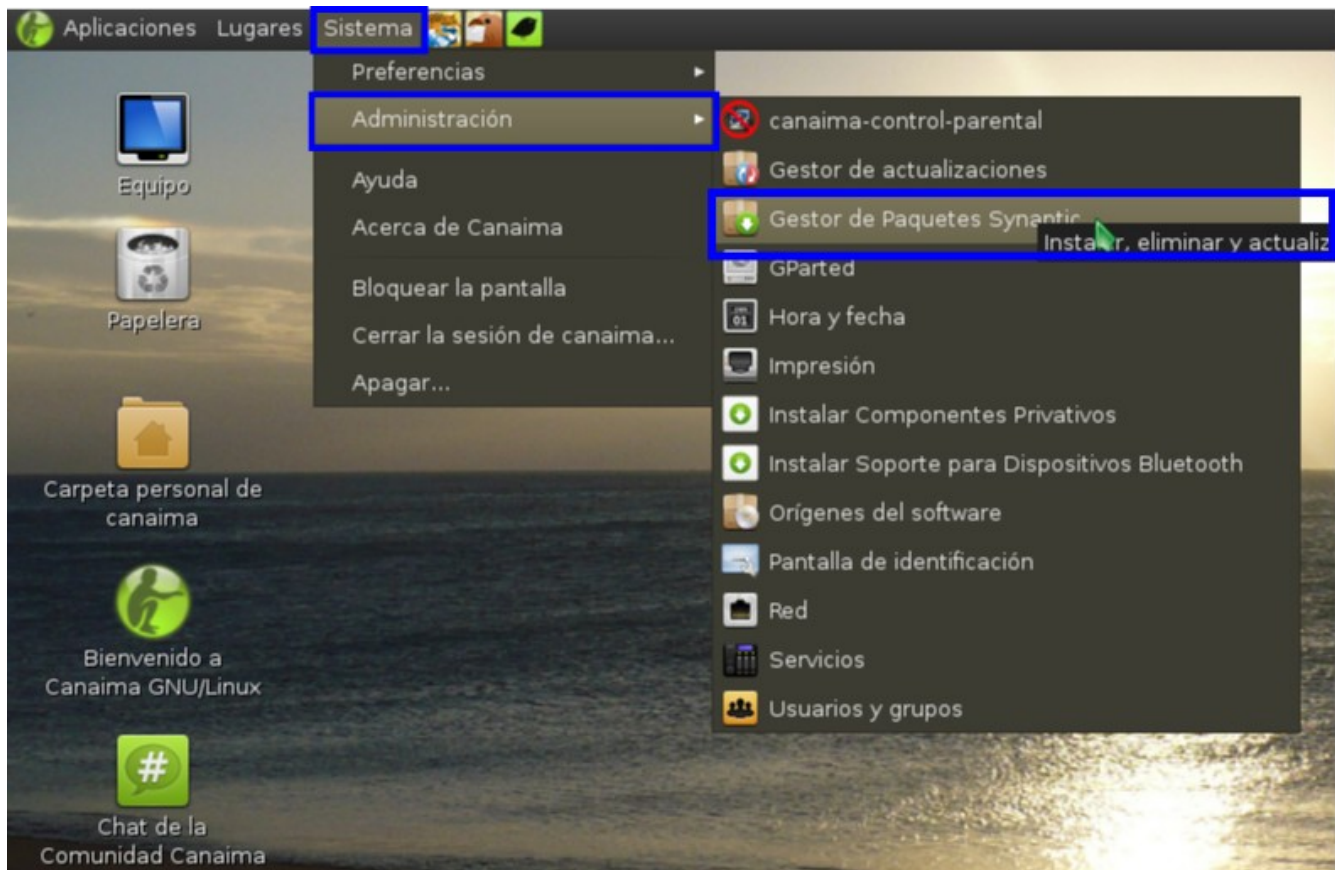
Aplicaciones Lugares Sistema

Preferencias
Administración
Ayuda
Acerca de Canaima
Bloquear la pantalla
Cerrar la sesión de canaima...
Apagar...

canaima-control-parental
Gestor de actualizaciones
Gestor de Paquetes Synaptic
Insta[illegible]r, eliminar y actualiz
GParted
Hora y fecha
Impresión
Instalar Componentes Privativos
Instalar Soporte para Dispositivos Bluetooth
Orígenes del software
Pantalla de identificación
Red
Servicios
Usuarios y grupos

Equipo
Papelera
Carpeta personal de canaima
Bienvenido a Canaima GNU/Linux
Chat de la Comunidad Canaima